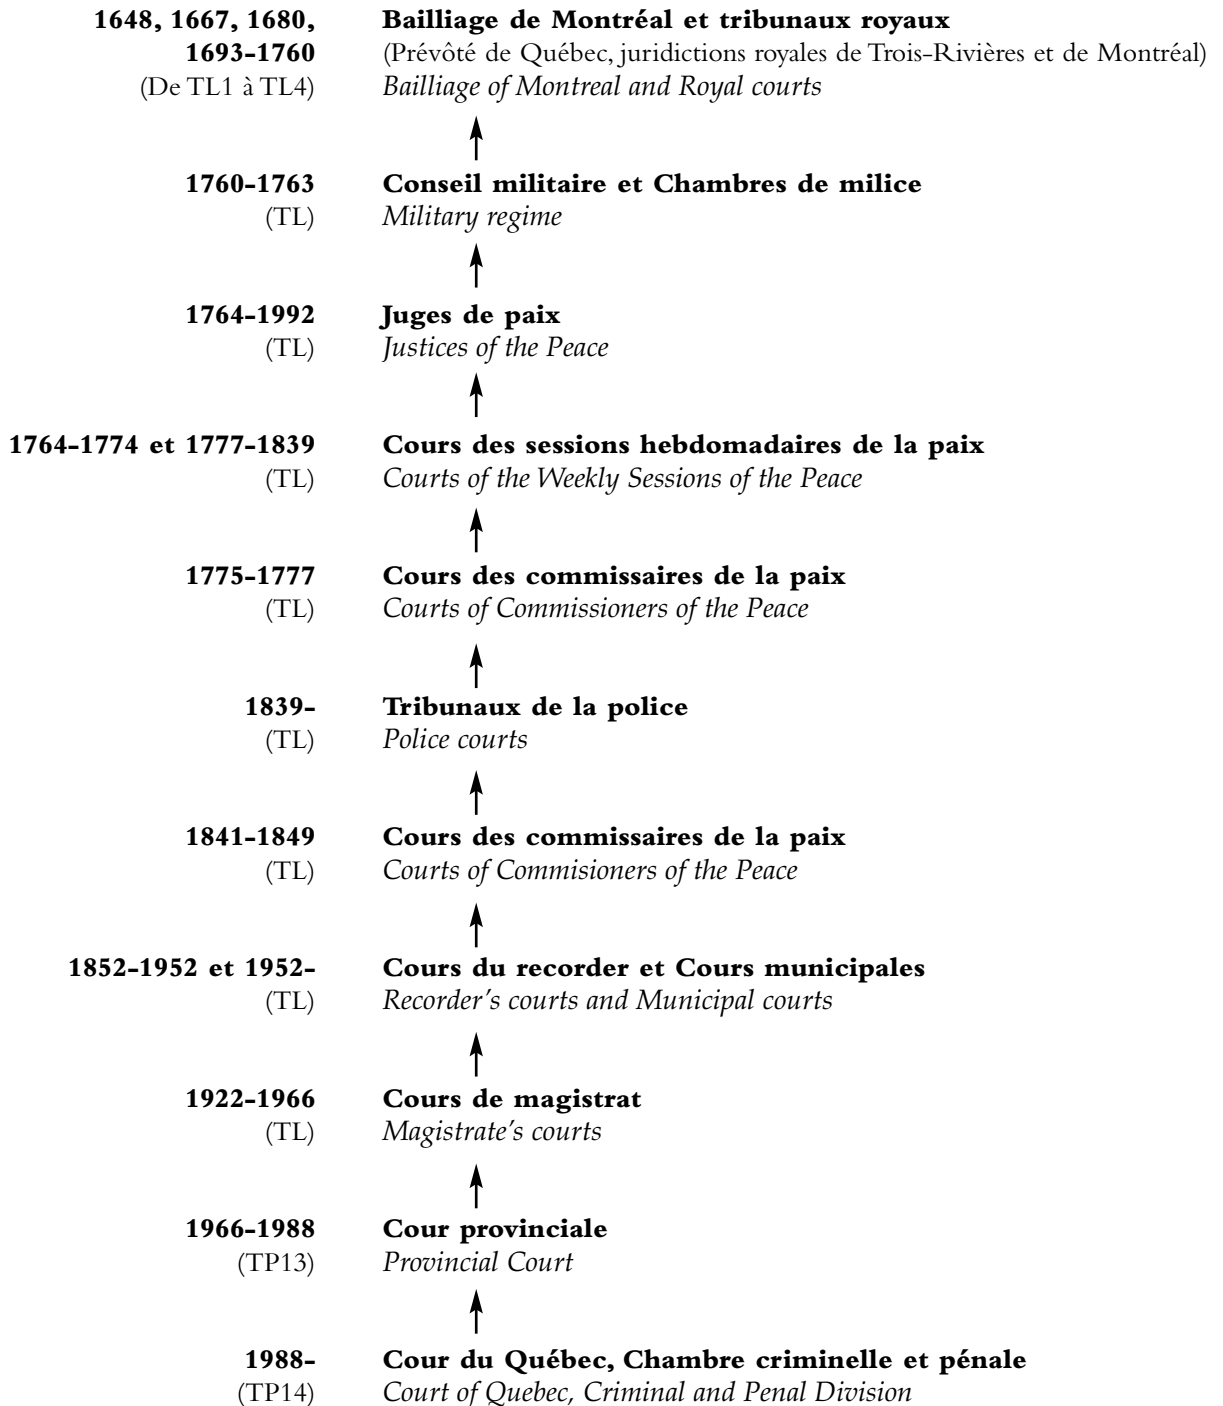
**1648, 1667, 1680, 1693-1760**
(De TL1 à TL4)

**Bailliage de Montréal et tribunaux royaux**
(Prévôté de Québec, juridictions royales de Trois-Rivières et de Montréal)
*Bailliage of Montreal and Royal courts*

**1760-1763**
(TL)

**Conseil militaire et Chambres de milice**
*Military regime*

**1764-1992**
(TL)

**Juges de paix**
*Justices of the Peace*

**1764-1774 et 1777-1839**
(TL)

**Cours des sessions hebdomadaires de la paix**
*Courts of the Weekly Sessions of the Peace*

**1775-1777**
(TL)

**Cours des commissaires de la paix**
*Courts of Commissioners of the Peace*

**1839-**
(TL)

**Tribunaux de la police**
*Police courts*

**1841-1849**
(TL)

**Cours des commissaires de la paix**
*Courts of Commisioners of the Peace*

**1852-1952 et 1952-**
(TL)

**Cours du recorder et Cours municipales**
*Recorder's courts and Municipal courts*

**1922-1966**
(TL)

**Cours de magistrat**
*Magistrate's courts*

**1966-1988**
(TP13)

**Cour provinciale**
*Provincial Court*

**1988-**
(TP14)

**Cour du Québec, Chambre criminelle et pénale**
*Court of Quebec, Criminal and Penal Division*